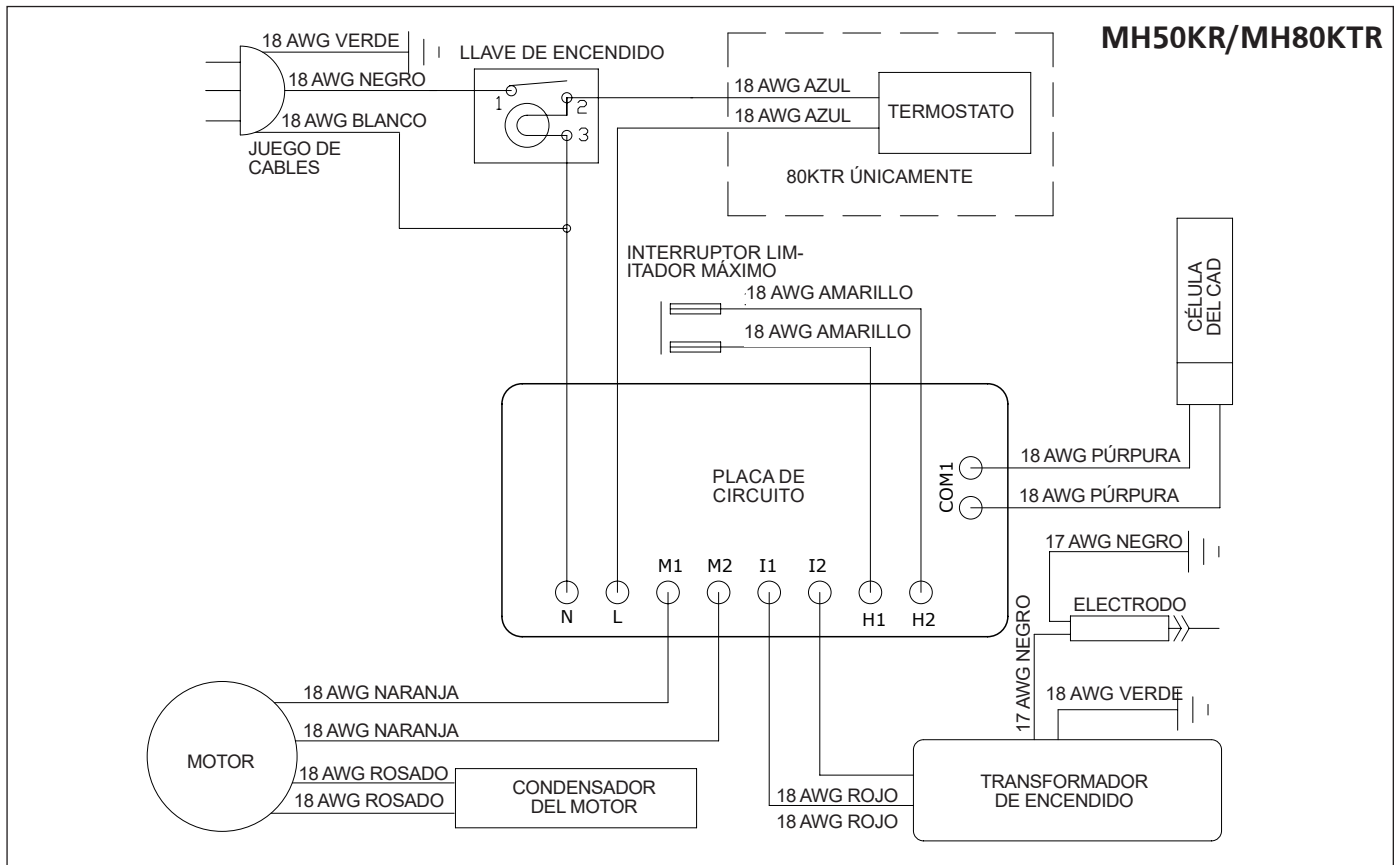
MH50KR/MH80KTR

18 AWG VERDE
18 AWG NEGRO
18 AWG BLANCO
JUEGO DE CABLES

LLAVE DE ENCENDIDO
1
2
3

18 AWG AZUL
18 AWG AZUL
TERMOSTATO
80KTR ÚNICAMENTE

INTERRUPTOR LIMITADOR MÁXIMO
18 AWG AMARILLO
18 AWG AMARILLO

CÉLULA DEL CAD

PLACA DE CIRCUITO

COM1
18 AWG PÚRPURA
18 AWG PÚRPURA

17 AWG NEGRO
ELECTRODO
17 AWG NEGRO

N
L
M1
M2
I1
I2
H1
H2

18 AWG NARANJA
18 AWG NARANJA
MOTOR
18 AWG ROSADO
18 AWG ROSADO
CONDENSADOR DEL MOTOR

18 AWG VERDE
18 AWG ROJO
18 AWG ROJO
TRANSFORMADOR DE ENCENDIDO